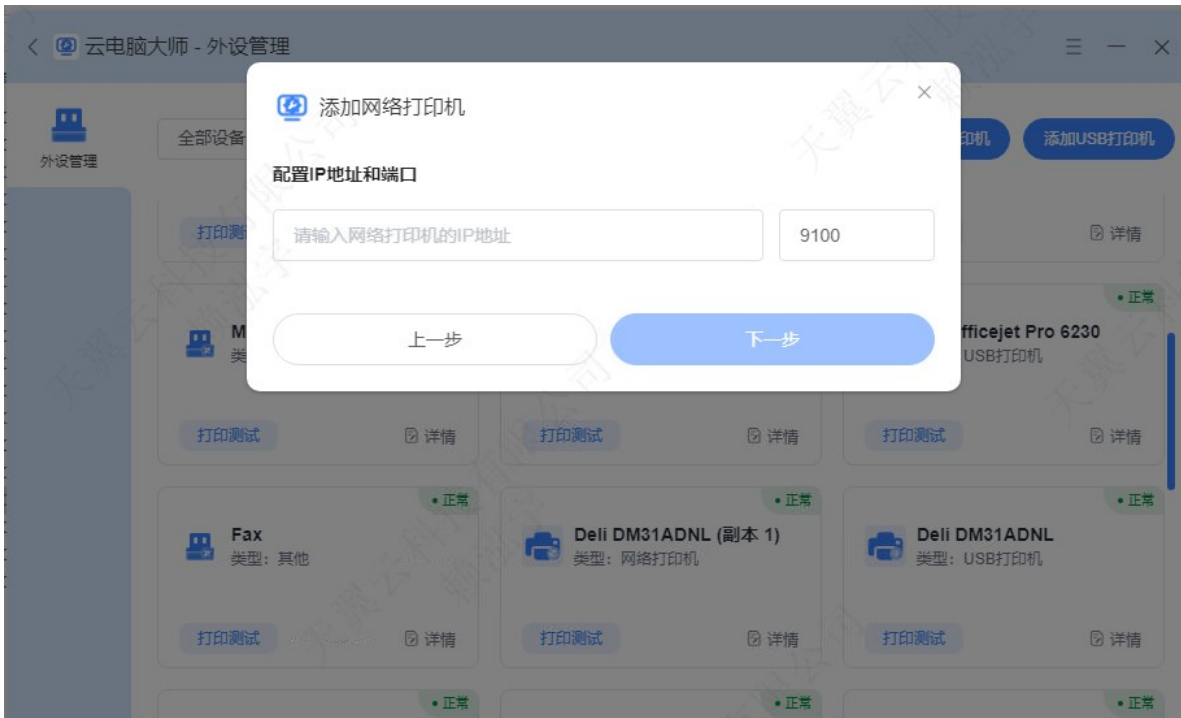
云电脑大师 - 外设管理

外设管理

全部设备

印机

添加USB打印机

添加网络打印机

配置IP地址和端口

请输入网络打印机的IP地址

9100

上一步

下一步

打印测

详情

M

类

• 正常

fficejet Pro 6230

USB打印机

打印测试

详情

打印测试

详情

打印测试

详情

• 正常

Fax

类型：其他

打印测试

详情

• 正常

Deli DM31ADNL (副本 1)

类型：网络打印机

打印测试

详情

• 正常

Deli DM31ADNL

类型：USB打印机

打印测试

详情

• 正常

• 正常

• 正常